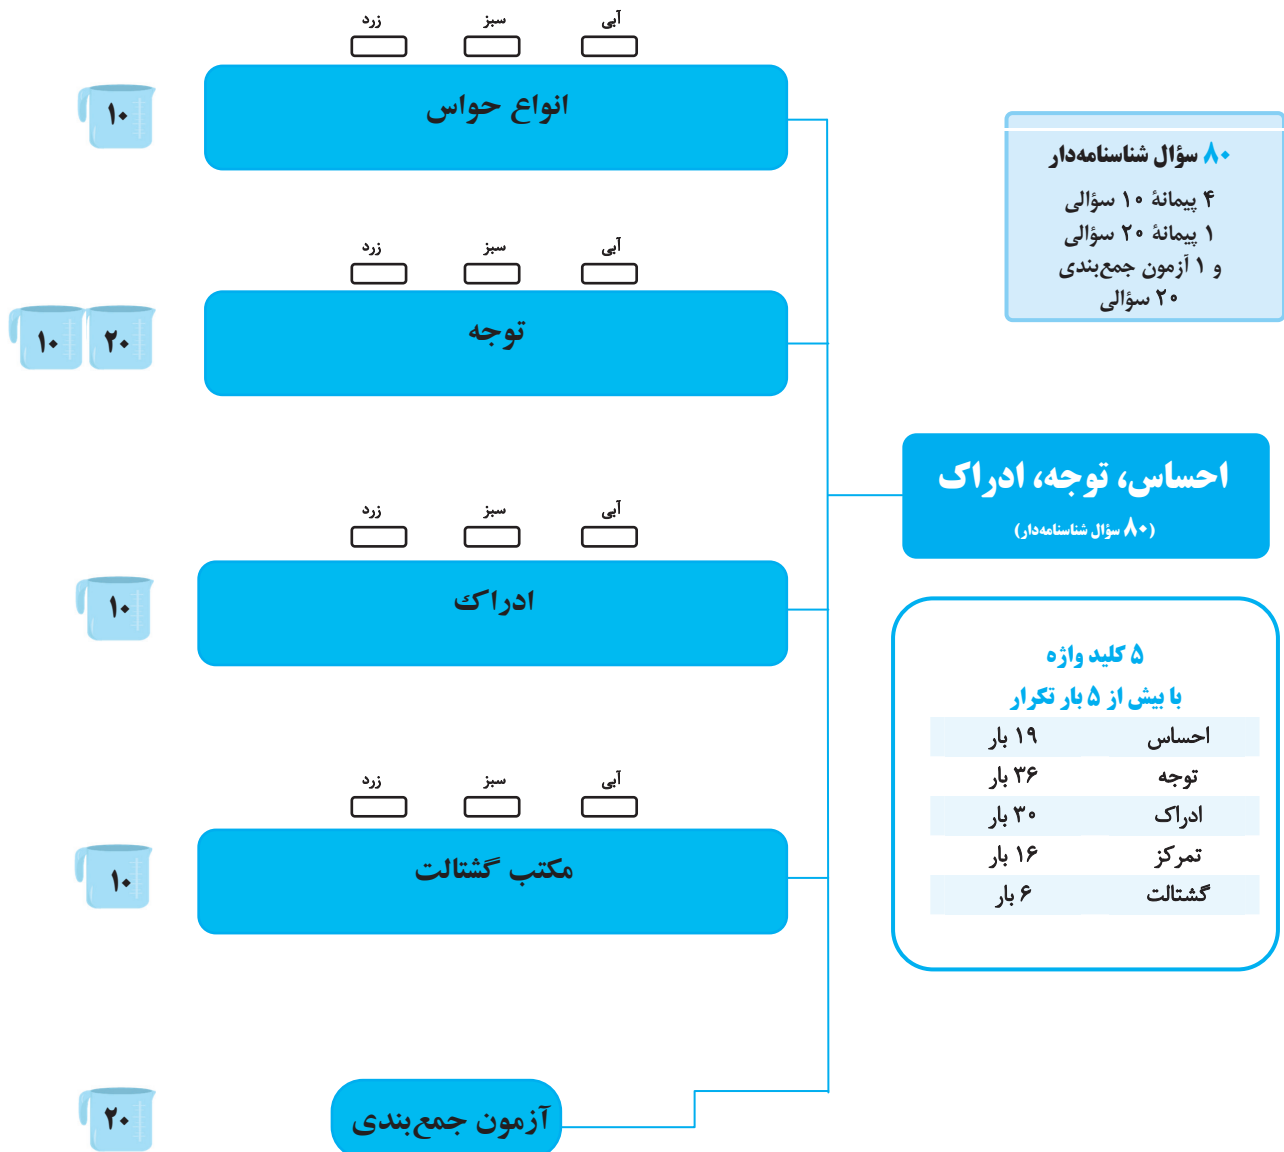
۸۰ سؤال شناسنامه‌دار
۴ پیمانهٔ ۱۰ سؤالی
۱ پیمانهٔ ۲۰ سؤالی
و ۱ آزمون جمع‌بندی ۲۰ سؤالی

احساس، توجه، ادراک
(۸۰ سؤال شناسنامه‌دار)

۵ کلید واژه
با بیش از ۵ بار تکرار

| | |
|---|---|
| احساس | ۱۹ بار |
| توجه | ۳۶ بار |
| ادراک | ۳۰ بار |
| تمرکز | ۱۶ بار |
| گشتالت | ۶ بار |

آبی سبز زرد
انواع حواس
۱۰

آبی سبز زرد
توجه
۲۰ ۱۰

آبی سبز زرد
ادراک
۱۰

آبی سبز زرد
مکتب گشتالت
۱۰

آزمون جمع‌بندی
۲۰